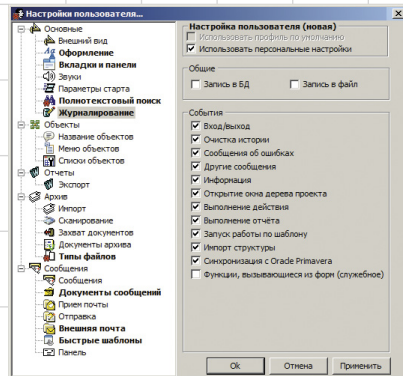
Настройки пользователя...

Основные
Внешний вид
Оформление
Вкладки и панели
Звуки
Параметры старта
Полнотекстовый поиск
Журналирование
Объекты
Название объектов
Меню объектов
Списки объектов
Отчеты
Экспорт
Архив
Импорт
Сканирование
Захват документов
Документы архива
Типы файлов
Сообщения
Сообщения
Документы сообщений
Прием почты
Отправка
Внешняя почта
Быстрые шаблоны
Панель

Настройка пользователя (новая)
Использовать профиль по умолчанию
Использовать персональные настройки

Общие
Запись в БД
Запись в файл

События
Вход/выход
Очистка истории
Сообщения об ошибках
Другие сообщения
Информация
Открытие окна дерева проекта
Выполнение действия
Выполнение отчёта
Запуск работы по шаблону
Импорт структуры
Синхронизация с Oracle Primavera
Функции, вызывающиеся из форм (служебное)

Ok
Отмена
Применить